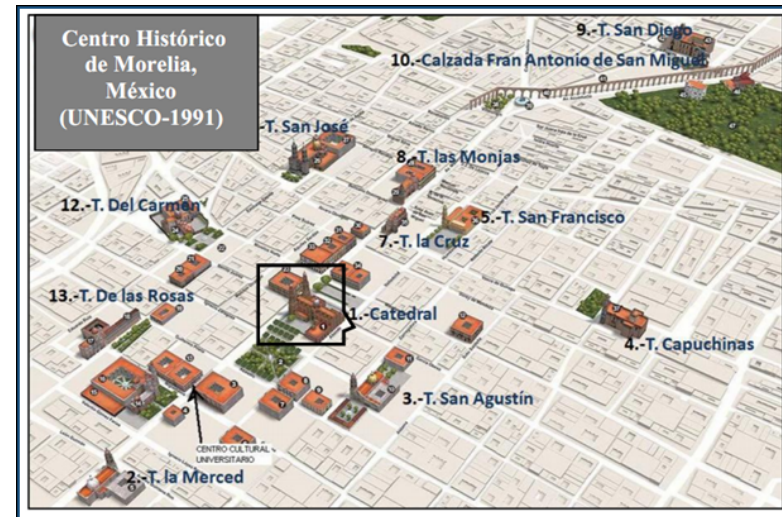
Centro Histórico de Morelia, México (UNESCO-1991)

9.-T. San Diego

10.-Calzada Fran Antonio de San Miguel

-T. San José

8.-T. las Monjas

12.-T. Del Carmen

5.-T. San Francisco

7.-T. la Cruz

13.-T. De las Rosas

1.-Catedral

4.-T. Capuchinas

3.-T. San Agustín

CENTRO CULTURAL UNIVERSITARIO

2.-T. la Merced